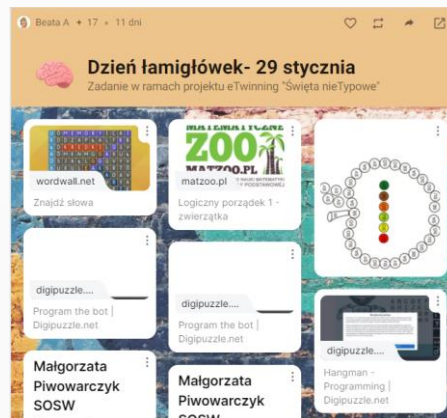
Beata A • 17 • 11 dni

Dzień łamigłówek- 29 stycznia
Zadanie w ramach projektu eTwinning "Święta nieTypowe"

wordwall.net
Znajdź słowa

MATEMATYCZNE ZOO
MATZOO.PL
matzoo.pl
Logiczny porządek 1 - zwierzątka

digipuzzle....
Program the bot | Digipuzzle.net

digipuzzle....
Program the bot | Digipuzzle.net

digipuzzle....
Hangman - Programming | Digipuzzle.net

Małgorzata Piwowarczyk SOSW

Małgorzata Piwowarczyk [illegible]